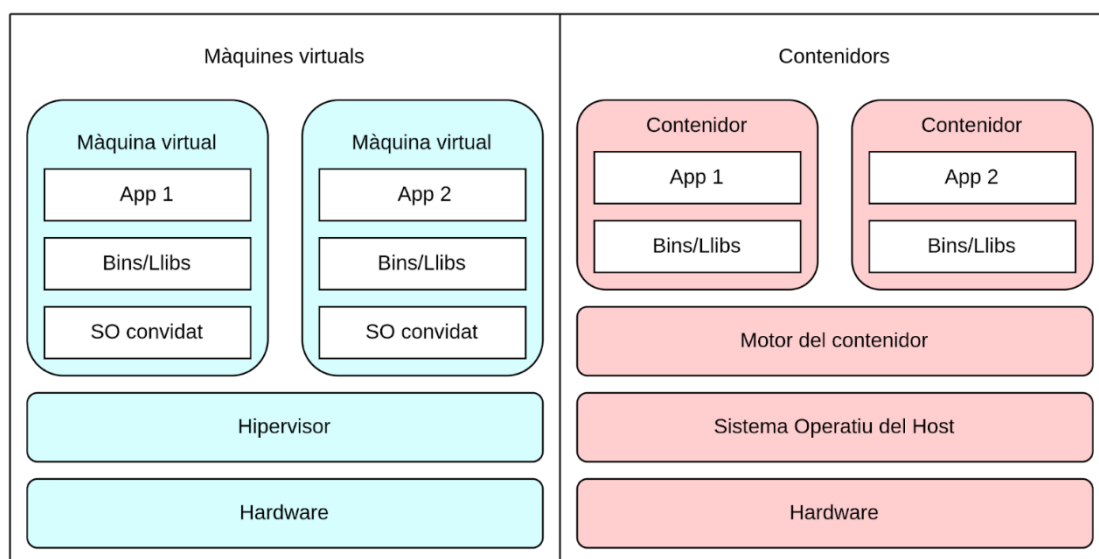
Màquines virtuals

Màquina virtual
App 1
Bins/Llibs
SO convidat

Màquina virtual
App 2
Bins/Llibs
SO convidat

Hipervisor

Hardware

Contenidors

Contenidor
App 1
Bins/Llibs

Contenidor
App 2
Bins/Llibs

Motor del contenidor

Sistema Operatiu del Host

Hardware